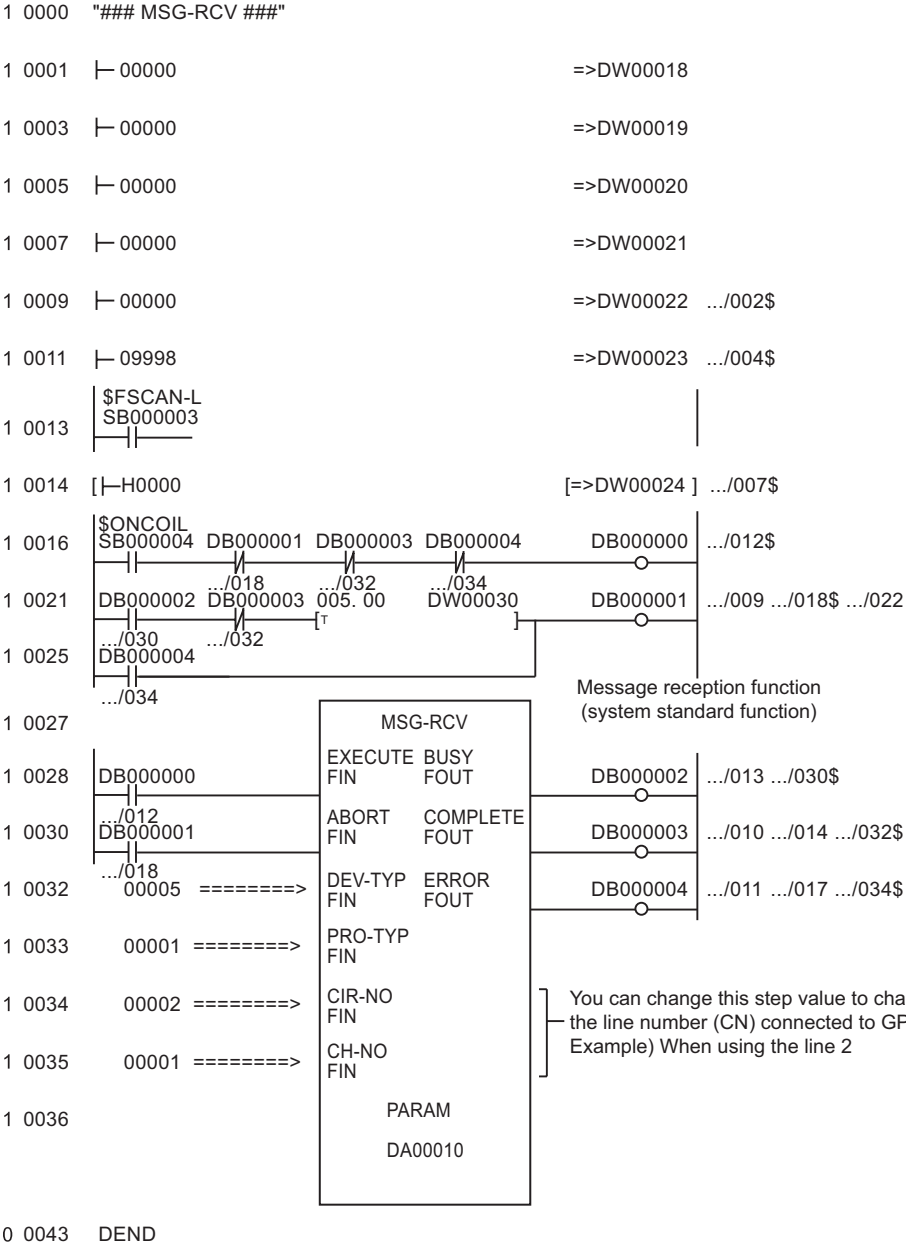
1 0000 "### MSG-RCV ###"

1 0001 ⊢00000 =>DW00018

1 0003 ⊢00000 =>DW00019

1 0005 ⊢00000 =>DW00020

1 0007 ⊢00000 =>DW00021

1 0009 ⊢00000 =>DW00022 .../002$

1 0011 ⊢09998 =>DW00023 .../004$

1 0013 $FSCAN-L SB000003

1 0014 [⊢H0000 [=>DW00024 ] .../007$

1 0016 $ONCOIL SB000004 DB000001 DB000003 DB000004 DB000000 .../012$

.../018 .../032 .../034

1 0021 DB000002 DB000003 005. 00 DW00030 DB000001 .../009 .../018$ .../022

.../030 .../032

1 0025 DB000004

.../034

Message reception function (system standard function)

1 0027 MSG-RCV

1 0028 DB000000 EXECUTE FIN BUSY FOUT DB000002 .../013 .../030$

.../012

1 0030 DB000001 ABORT FIN COMPLETE FOUT DB000003 .../010 .../014 .../032$

.../018

1 0032 00005 ========> DEV-TYP FIN ERROR FOUT DB000004 .../011 .../017 .../034$

1 0033 00001 ========> PRO-TYP FIN

1 0034 00002 ========> CIR-NO FIN

1 0035 00001 ========> CH-NO FIN

You can change this step value to cha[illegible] the line number (CN) connected to GP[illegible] Example) When using the line 2

1 0036 PARAM DA00010

0 0043 DEND